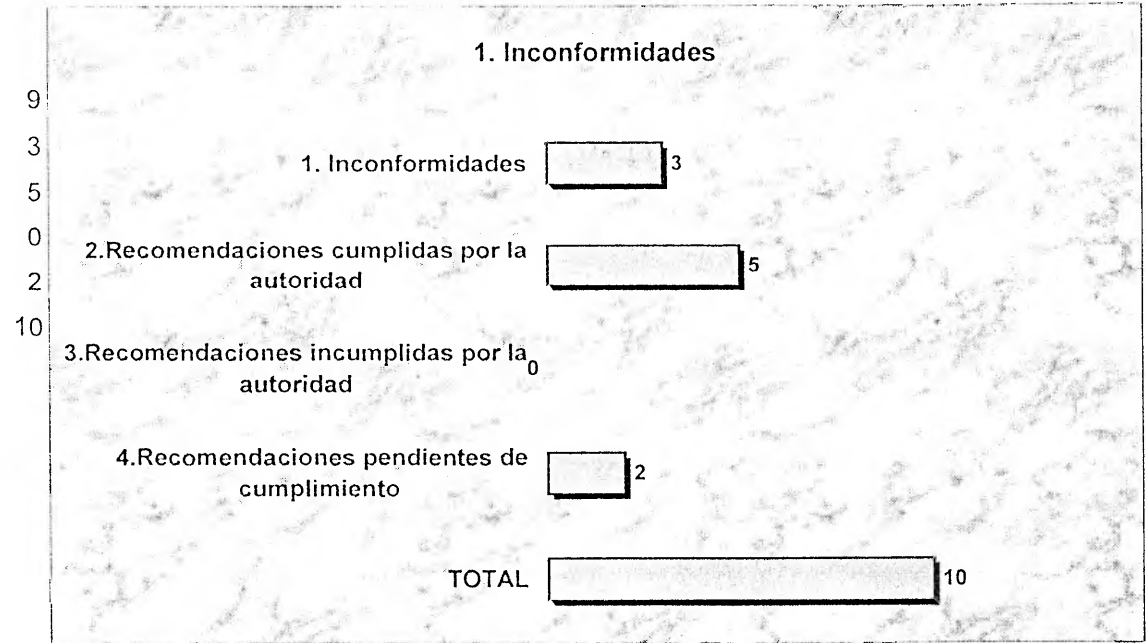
9
3
5
0
2
10

1. Inconformidades

1. Inconformidades 3

2.Recomendaciones cumplidas por la autoridad 5

3.Recomendaciones incumplidas por la autoridad 0

4.Recomendaciones pendientes de cumplimiento 2

TOTAL 10